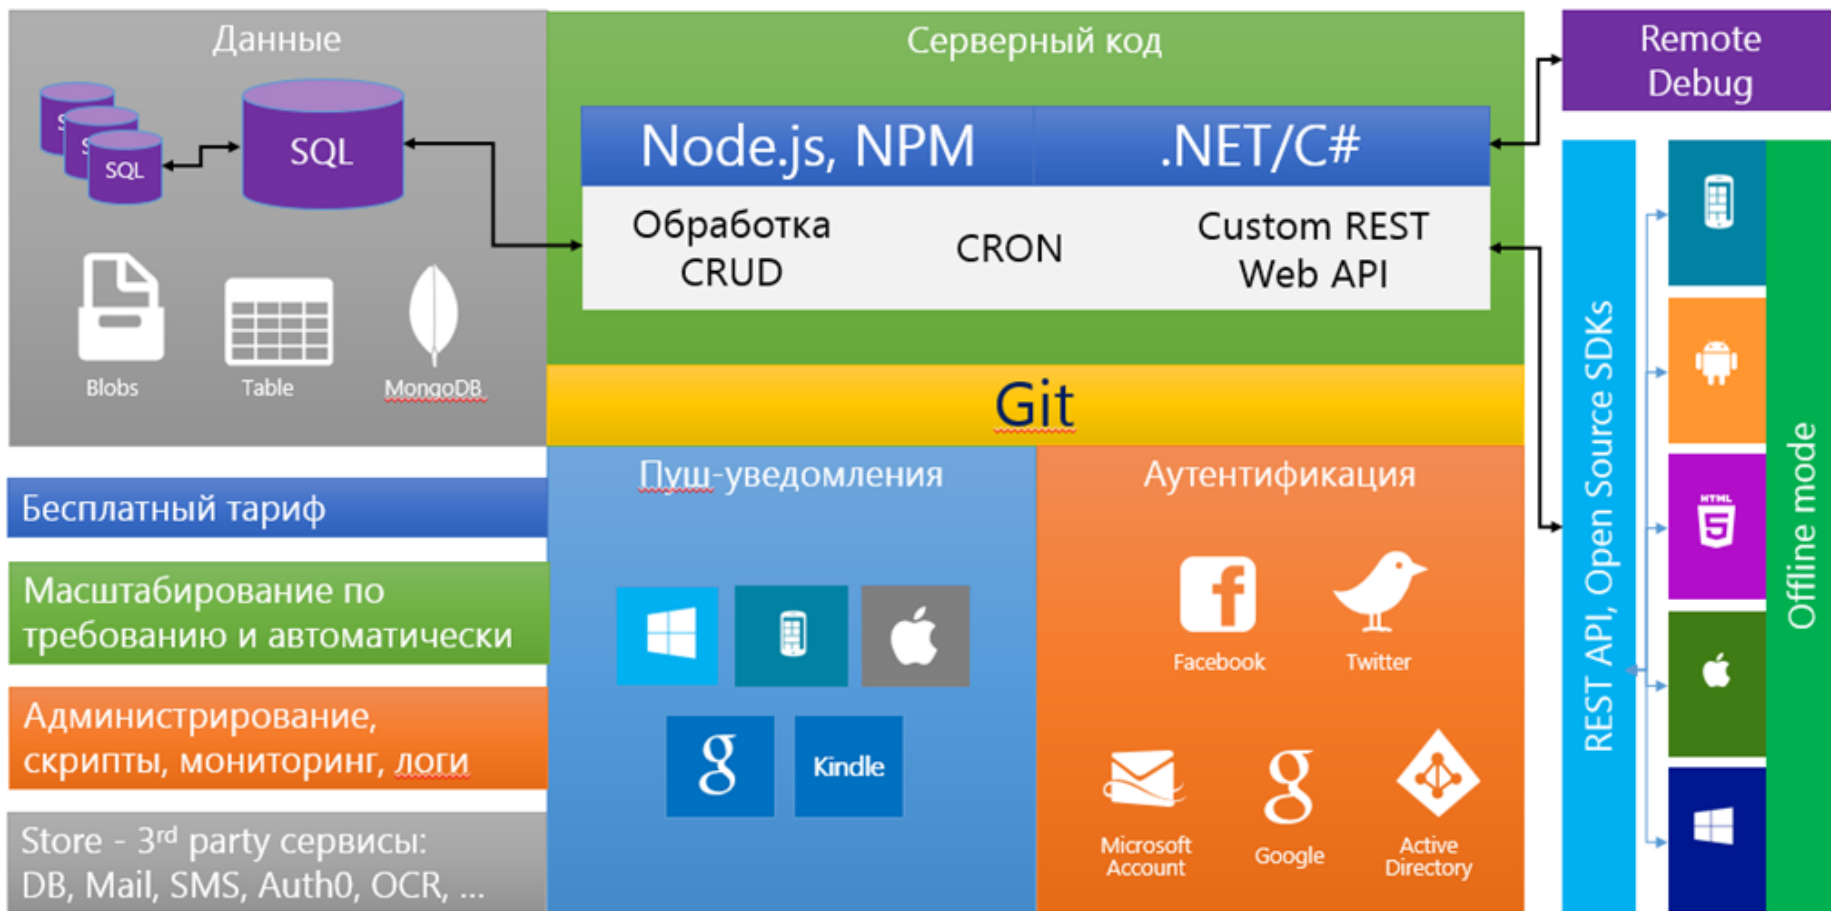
Данные

S
S
SQL
SQL

Blobs
Table
MongoDB

Серверный код

Node.js, NPM
.NET/C#

Обработка CRUD
CRON
Custom REST Web API

Git

Remote Debug

REST API, Open Source SDKs

Offline mode

HTML 5

Бесплатный тариф

Масштабирование по требованию и автоматически

Администрирование, скрипты, мониторинг, логи

Store - 3$^{rd}$ party сервисы: DB, Mail, SMS, Auth0, OCR, ...

Пуш-уведомления

g
Kindle

Аутентификация

Facebook
Twitter
Microsoft Account
Google
Active Directory